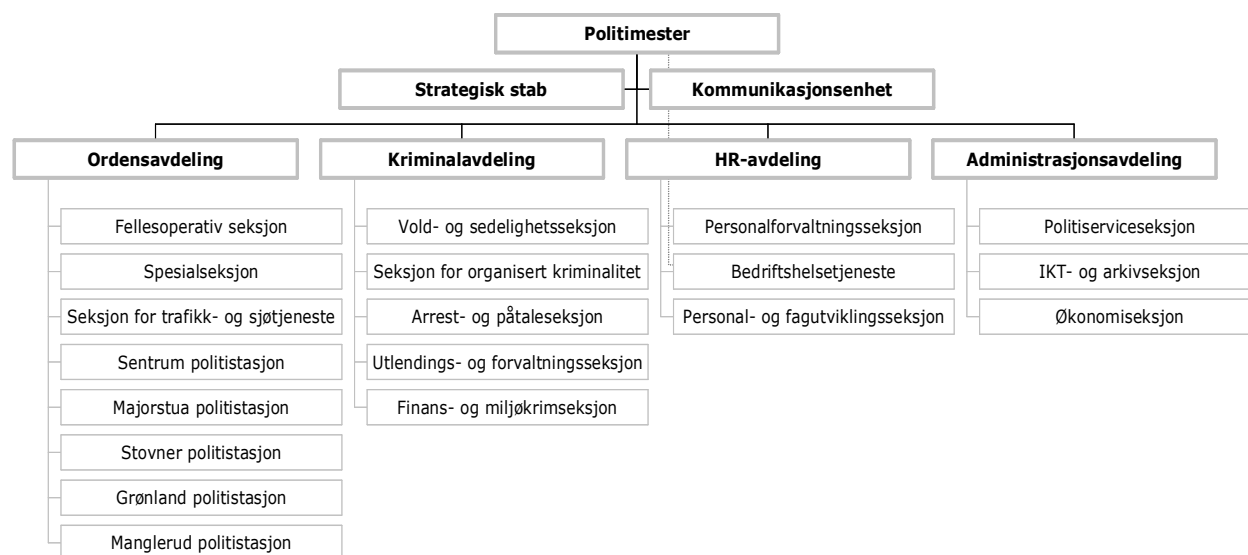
Politimester

Strategisk stab

Kommunikasjonsenhet

Ordensavdeling

Fellesoperativ seksjon

Spesialseksjon

Seksjon for trafikk- og sjøtjeneste

Sentrum politistasjon

Majorstua politistasjon

Stovner politistasjon

Grønland politistasjon

Manglerud politistasjon

Kriminalavdeling

Vold- og sedelighetsseksjon

Seksjon for organisert kriminalitet

Arrest- og påtaleseksjon

Utlendings- og forvaltningsseksjon

Finans- og miljøkrimseksjon

HR-avdeling

Personalforvaltningsseksjon

Bedriftshelsetjeneste

Personal- og fagutviklingsseksjon

Administrasjonsavdeling

Politiserviceseksjon

IKT- og arkivseksjon

Økonomiseksjon